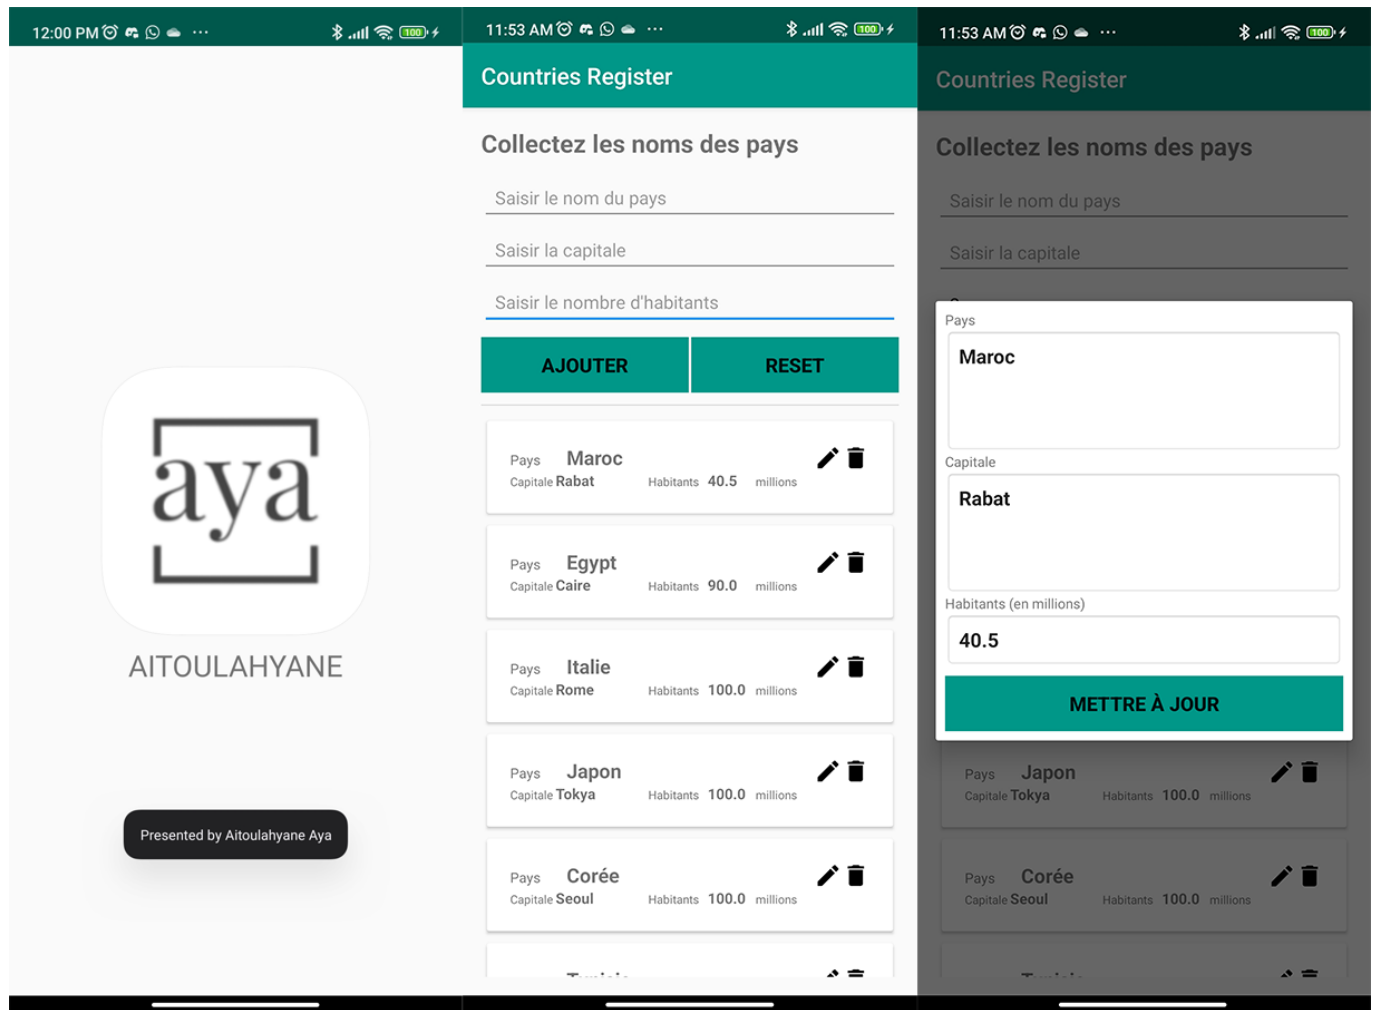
12:00 PM ··· 100

aya

AITOULAHYANE

Presented by Aitoulahyane Aya

11:53 AM ··· 100

Countries Register

Collectez les noms des pays

Saisir le nom du pays

Saisir la capitale

Saisir le nombre d'habitants

AJOUTER

RESET

Pays Maroc
Capitale Rabat Habitants 40.5 millions

Pays Egypt
Capitale Caire Habitants 90.0 millions

Pays Italie
Capitale Rome Habitants 100.0 millions

Pays Japon
Capitale Tokya Habitants 100.0 millions

Pays Corée
Capitale Seoul Habitants 100.0 millions

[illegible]

11:53 AM ··· 100

Countries Register

Collectez les noms des pays

Saisir le nom du pays

Saisir la capitale

Pays

Maroc

Capitale

Rabat

Habitants (en millions)

40.5

METTRE À JOUR

Pays Japon
Capitale Tokya Habitants 100.0 millions

Pays Corée
Capitale Seoul Habitants 100.0 millions

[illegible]